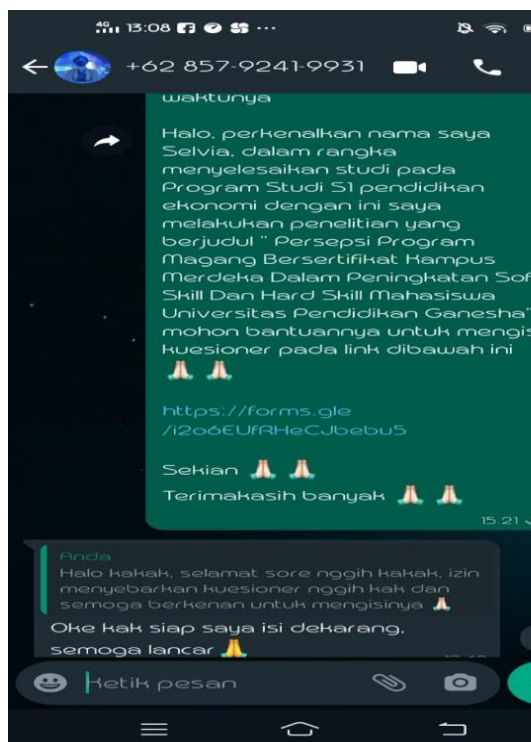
4G 13:08 ...

+62 857-9241-9931

waktunya

Halo, perkenalkan nama saya Selvia, dalam rangka menyelesaikan studi pada Program Studi S1 pendidikan ekonomi dengan ini saya melakukan penelitian yang berjudul " Persepsi Program Magang Bersertifikat Kampus Merdeka Dalam Peningkatan Sof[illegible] Skill Dan Hard Skill Mahasiswa Universitas Pendidikan Ganesha" mohon bantuannya untuk mengis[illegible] kuesioner pada link dibawah ini 🙏 🙏

https://forms.gle /i2o6EUfRHeCJbebu5

Sekian 🙏 🙏
Terimakasih banyak 🙏 🙏

15.21

Anda
Halo kakak, selamat sore nggih kakak, izin menyebarkan kuesioner nggih kak dan semoga berkenan untuk mengisinya 🙏
Oke kak siap saya isi dekarang, semoga lancar 🙏

Ketik pesan